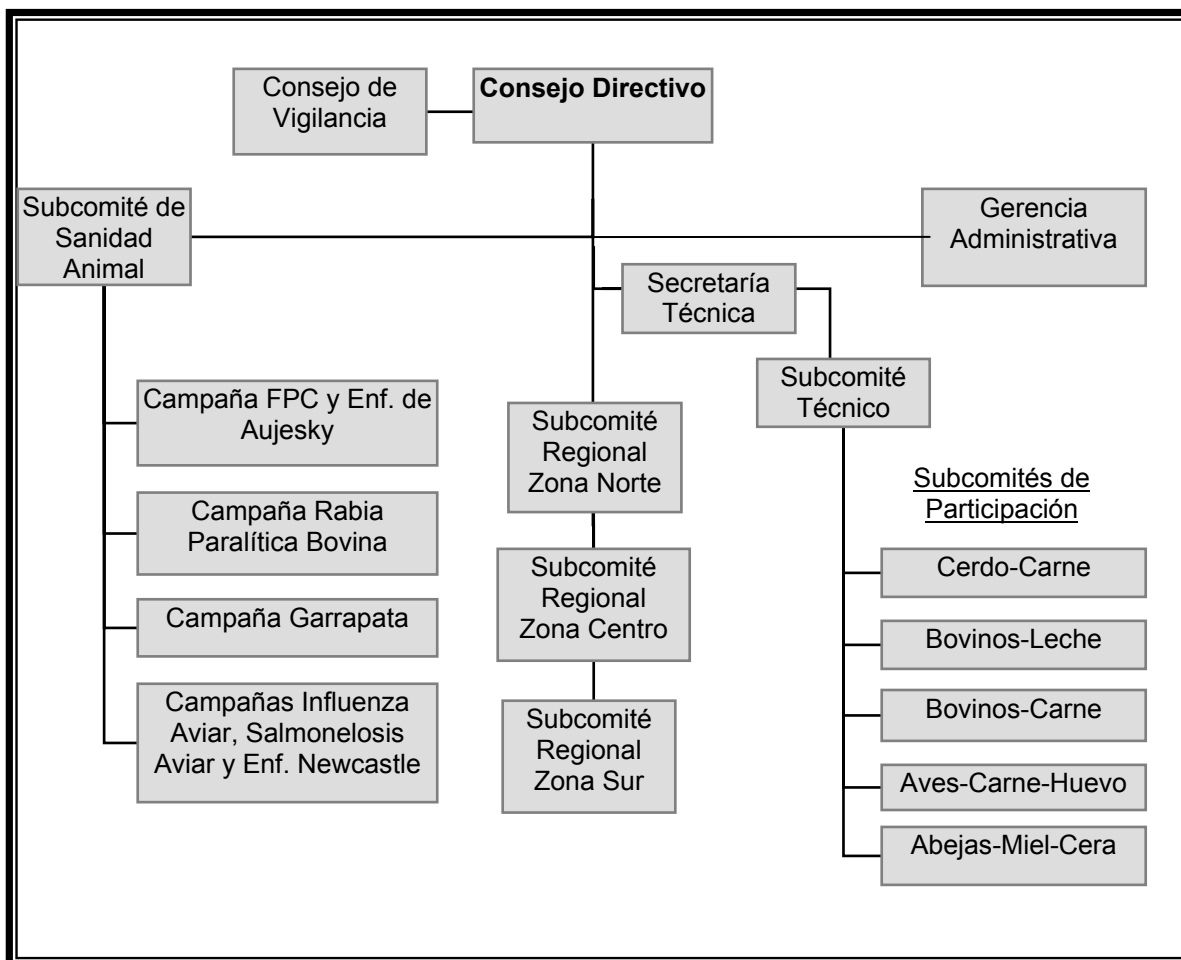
Consejo de Vigilancia

Consejo Directivo

Subcomité de Sanidad Animal

Gerencia Administrativa

Secretaría Técnica

Subcomité Técnico

Campaña FPC y Enf. de Aujesky

Campaña Rabia Paralítica Bovina

Campaña Garrapata

Campañas Influenza Aviar, Salmonelosis Aviar y Enf. Newcastle

Subcomité Regional Zona Norte

Subcomité Regional Zona Centro

Subcomité Regional Zona Sur

Subcomités de Participación

Cerdo-Carne

Bovinos-Leche

Bovinos-Carne

Aves-Carne-Huevo

Abejas-Miel-Cera